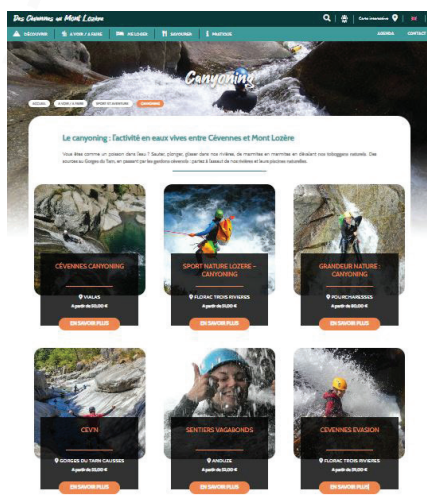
Des Cévennes au Mont Lozère

Carte interactive

DÉCOUVRIR | À VOIR / À FAIRE | OÙ LOGER | SAVOURER | PRATIQUE | AGENDA | CONTACT

Canyoning

ACCUEIL | À VOIR / À FAIRE | SPORT ET AVENTURE | CANYONING

Le canyoning : l'activité en eaux vives entre Cévennes et Mont Lozère

Vous êtes comme un poisson dans l'eau ? Sauter, plonger, glisser dans nos rivières, de marmites en marmites en dévalant nos toboggans naturels. Des sources au Gorges du Tarn en passant par les gardons cévenols : partez à l'assaut de nos rivières et leurs piscines naturelles.

CÉVENNES CANYONING
VIALAS
A partir de 50,00 €
EN SAVOIR PLUS

SPORT NATURE LOZERE - CANYONING
FLORAC TROIS RIVIERES
A partir de 35,00 €
EN SAVOIR PLUS

GRANDEUR NATURE - CANYONING
POURCHARESSES
A partir de 65,00 €
EN SAVOIR PLUS

CEVN
GORGES DU TARN CAUSSES
A partir de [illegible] €
EN SAVOIR PLUS

SENTIERS VAGABONDS
ANDUZE
A partir de 35,00 €
EN SAVOIR PLUS

CEVENNES EVASION
FLORAC TROIS RIVIERES
A partir de 39,00 €
EN SAVOIR PLUS